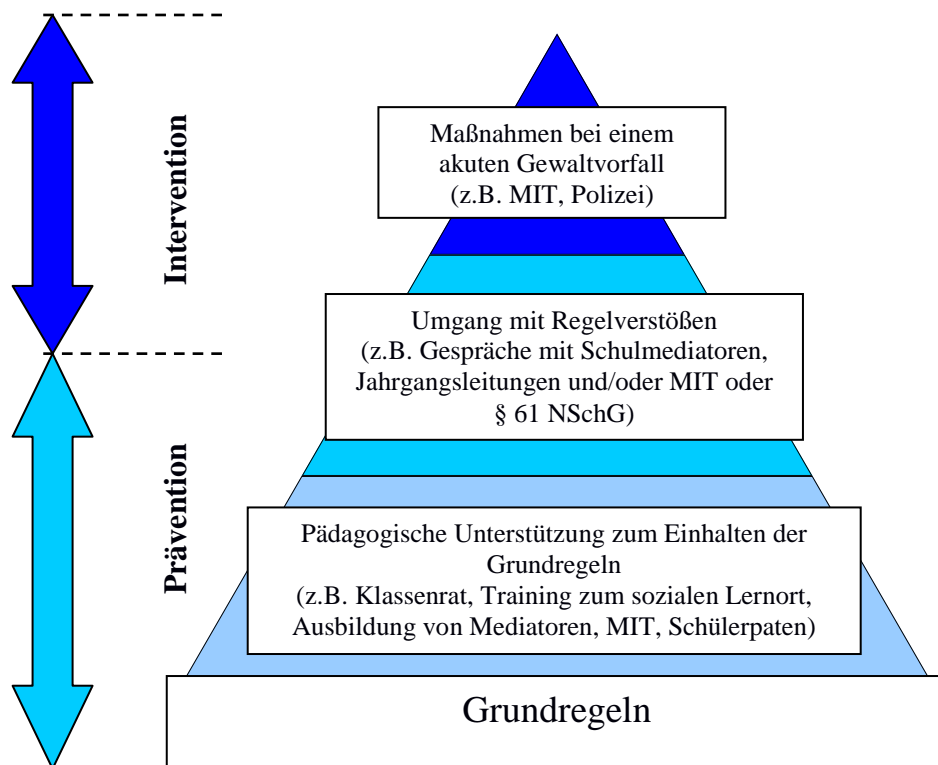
Intervention

Prävention

Maßnahmen bei einem akuten Gewaltvorfall (z.B. MIT, Polizei)

Umgang mit Regelverstößen (z.B. Gespräche mit Schulmediatoren, Jahrgangsleitungen und/oder MIT oder § 61 NSchG)

Pädagogische Unterstützung zum Einhalten der Grundregeln (z.B. Klassenrat, Training zum sozialen Lernort, Ausbildung von Mediatoren, MIT, Schülerpaten)

Grundregeln